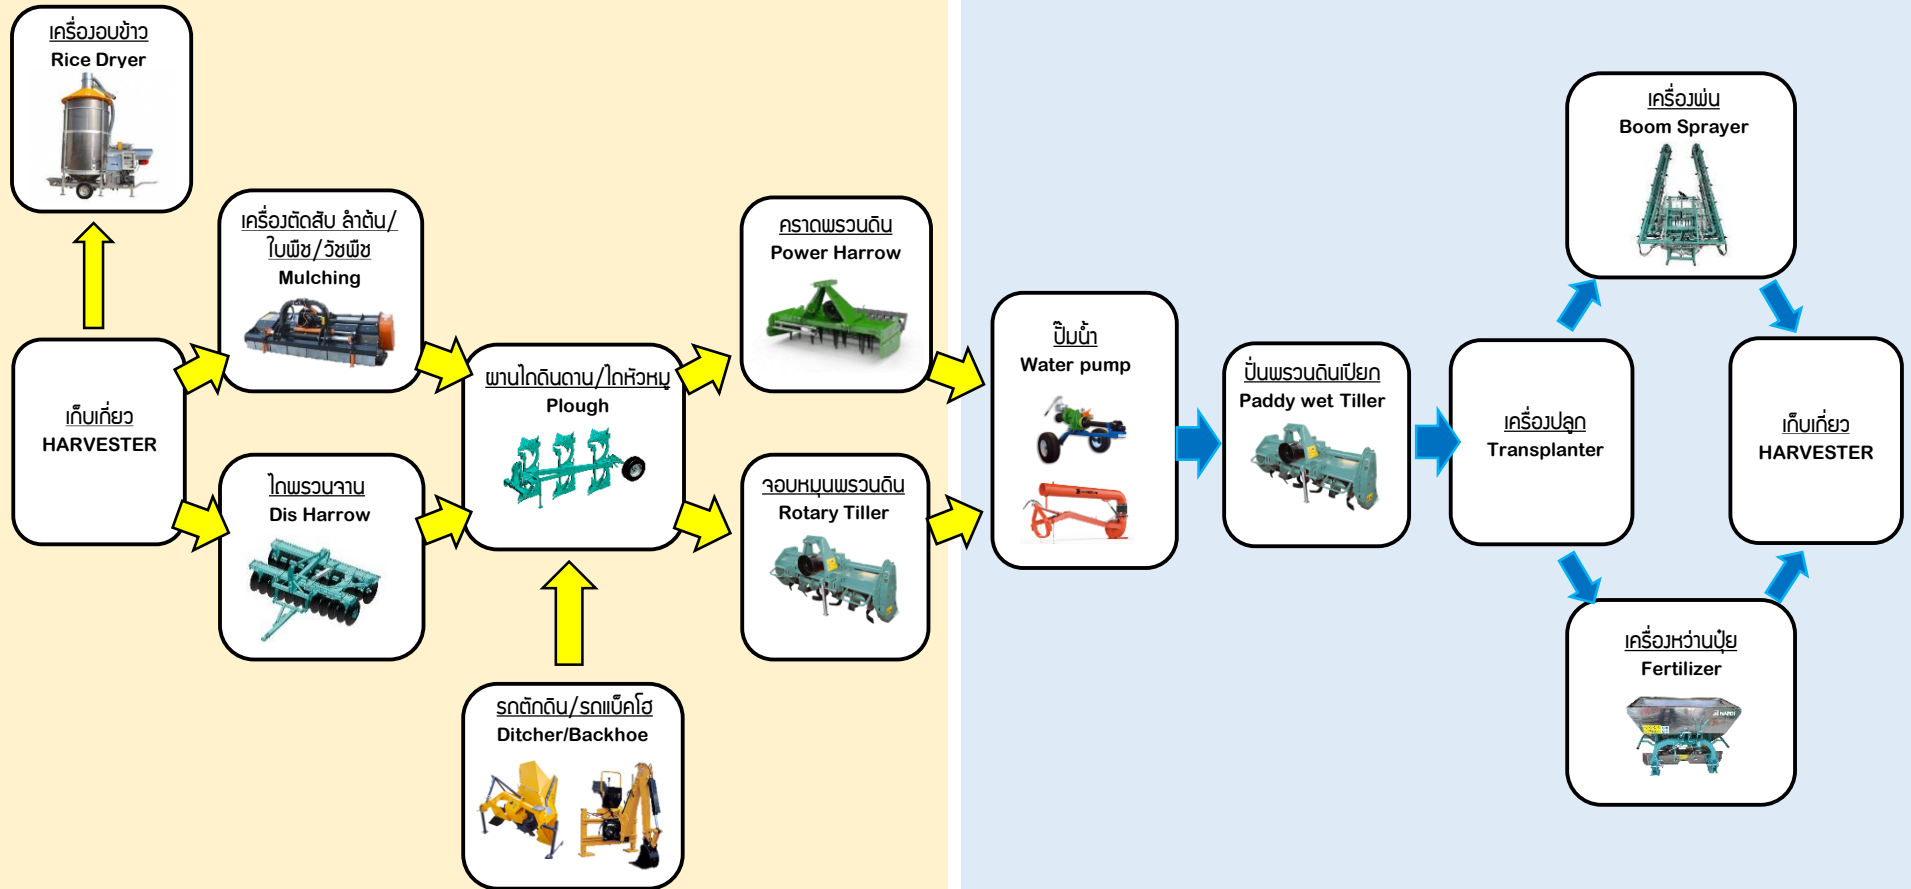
เครื่องอบข้าว
Rice Dryer

เก็บเกี่ยว
HARVESTER

เครื่องตัดสับ ลำต้น/ใบพืช/วัชพืช
Mulching

ไถพรวนจาน
Dis Harrow

ผานไถดินดาน/ไถหัวหมู
Plough

รถตักดิน/รถแบ็คโฮ
Ditcher/Backhoe

คราดพรวนดิน
Power Harrow

จอบหมุนพรวนดิน
Rotary Tiller

ปั๊มน้ำ
Water pump

ปั่นพรวนดินเปียก
Paddy wet Tiller

เครื่องปลูก
Transplanter

เครื่องพ่น
Boom Sprayer

เครื่องหว่านปุ๋ย
Fertilizer

เก็บเกี่ยว
HARVESTER